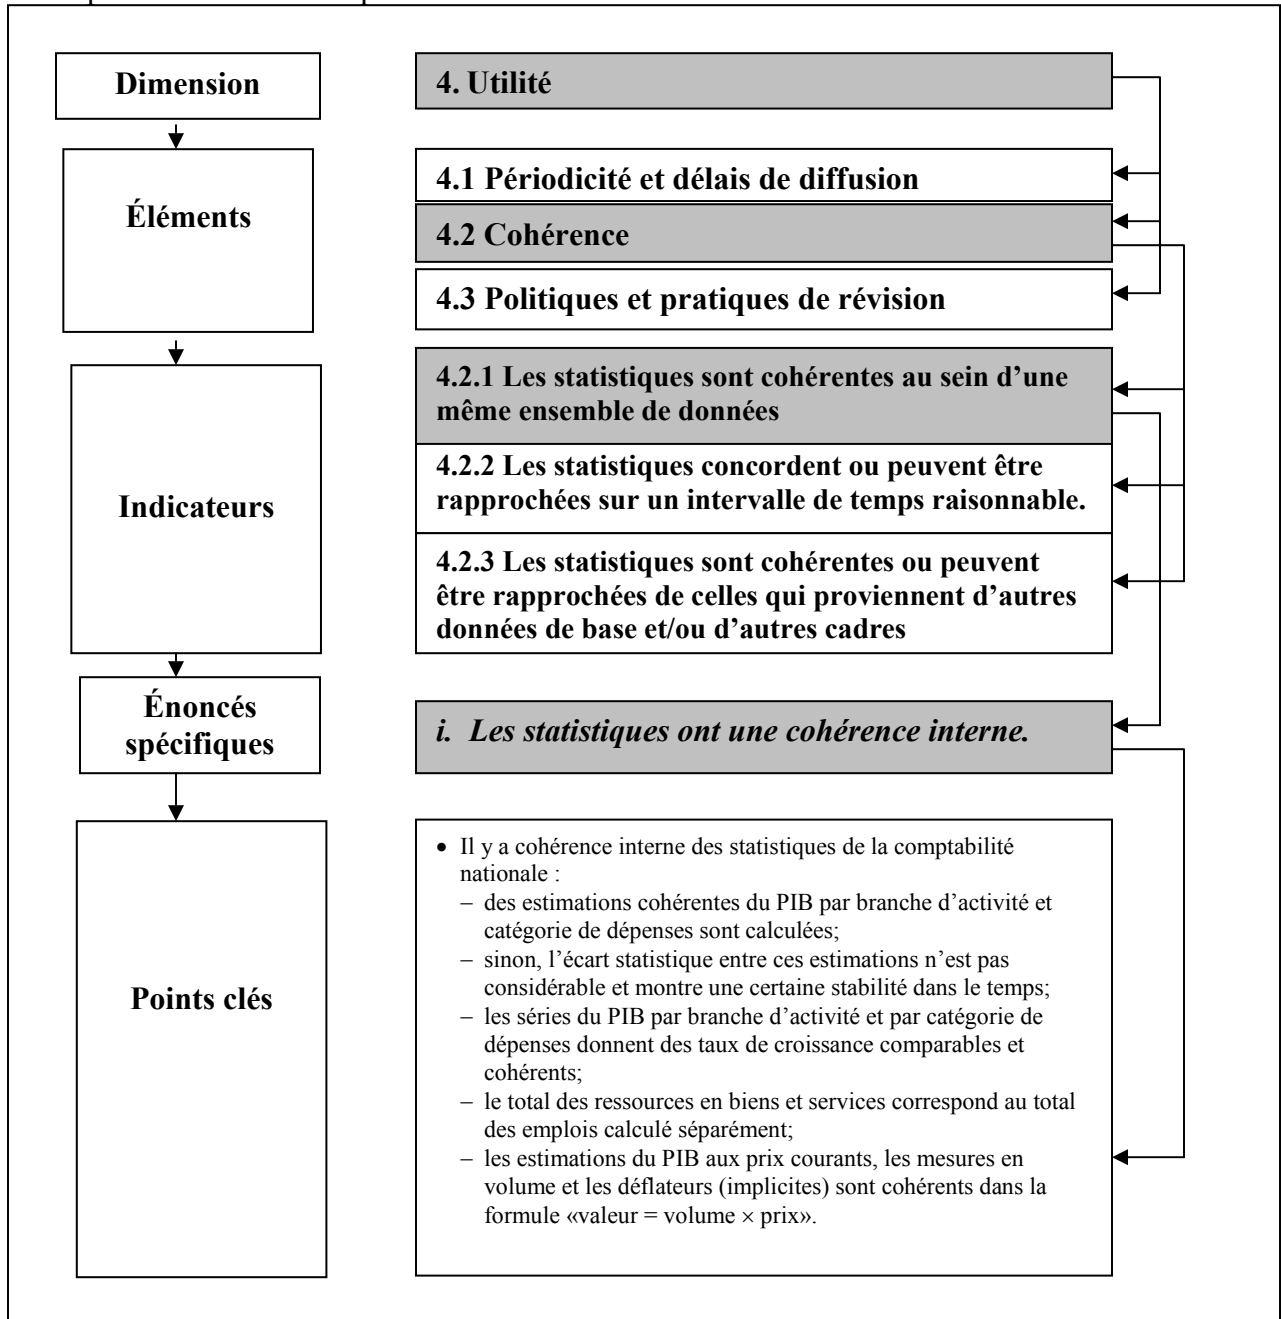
Dimension

4. Utilité

Éléments

4.1 Périodicité et délais de diffusion

4.2 Cohérence

4.3 Politiques et pratiques de révision

Indicateurs

4.2.1 Les statistiques sont cohérentes au sein d'une même ensemble de données

4.2.2 Les statistiques concordent ou peuvent être rapprochées sur un intervalle de temps raisonnable.

4.2.3 Les statistiques sont cohérentes ou peuvent être rapprochées de celles qui proviennent d'autres données de base et/ou d'autres cadres

Énoncés spécifiques

*i. Les statistiques ont une cohérence interne.*

Points clés

• Il y a cohérence interne des statistiques de la comptabilité nationale :
– des estimations cohérentes du PIB par branche d'activité et catégorie de dépenses sont calculées;
– sinon, l'écart statistique entre ces estimations n'est pas considérable et montre une certaine stabilité dans le temps;
– les séries du PIB par branche d'activité et par catégorie de dépenses donnent des taux de croissance comparables et cohérents;
– le total des ressources en biens et services correspond au total des emplois calculé séparément;
– les estimations du PIB aux prix courants, les mesures en volume et les déflateurs (implicites) sont cohérents dans la formule «valeur = volume × prix».